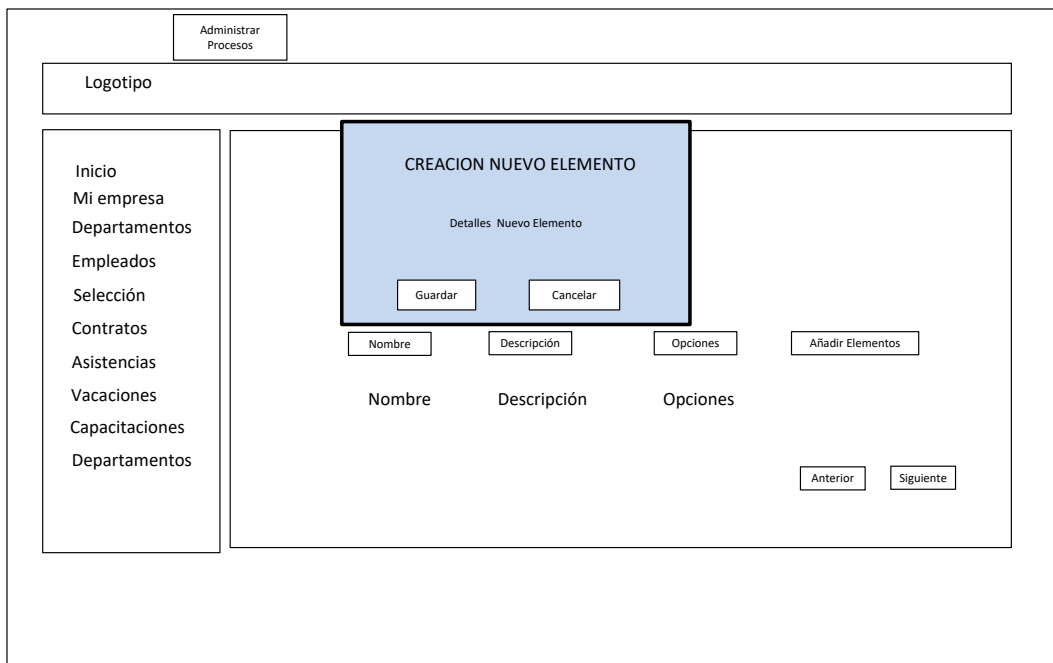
Administrar Procesos

Logotipo

Inicio
Mi empresa
Departamentos
Empleados
Selección
Contratos
Asistencias
Vacaciones
Capacitaciones
Departamentos

CREACION NUEVO ELEMENTO

Detalles Nuevo Elemento

Guardar Cancelar

Nombre Descripción Opciones Añadir Elementos

Nombre Descripción Opciones

Anterior Siguiente